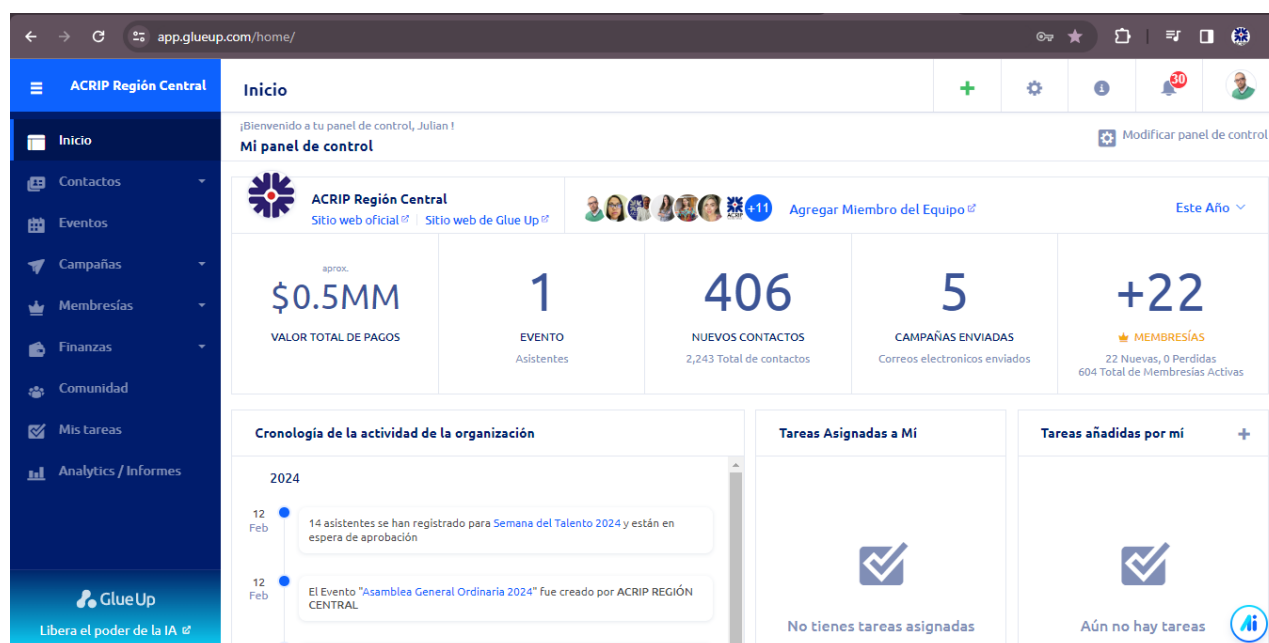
app.glueup.com/home/

ACRIP Región Central

Inicio
Contactos
Eventos
Campañas
Membresías
Finanzas
Comunidad
Mis tareas
Analytics / Informes

Glue Up
Libera el poder de la IA

Inicio

30

¡Bienvenido a tu panel de control, Julian !
Mi panel de control

Modificar panel de control

ACRIP Región Central
Sitio web oficial | Sitio web de Glue Up

+11
Agregar Miembro del Equipo

Este Año

aprox.
$0.5MM
VALOR TOTAL DE PAGOS

1
EVENTO
Asistentes

406
NUEVOS CONTACTOS
2,243 Total de contactos

5
CAMPAÑAS ENVIADAS
Correos electronicos enviados

+22
MEMBRESÍAS
22 Nuevas, 0 Perdidas
604 Total de Membresías Activas

Cronología de la actividad de la organización

2024

12 Feb
14 asistentes se han registrado para Semana del Talento 2024 y están en espera de aprobación

12 Feb
El Evento "Asamblea General Ordinaria 2024" fue creado por ACRIP REGIÓN CENTRAL

Tareas Asignadas a Mí

No tienes tareas asignadas

Tareas añadidas por mí

Aún no hay tareas

Ai